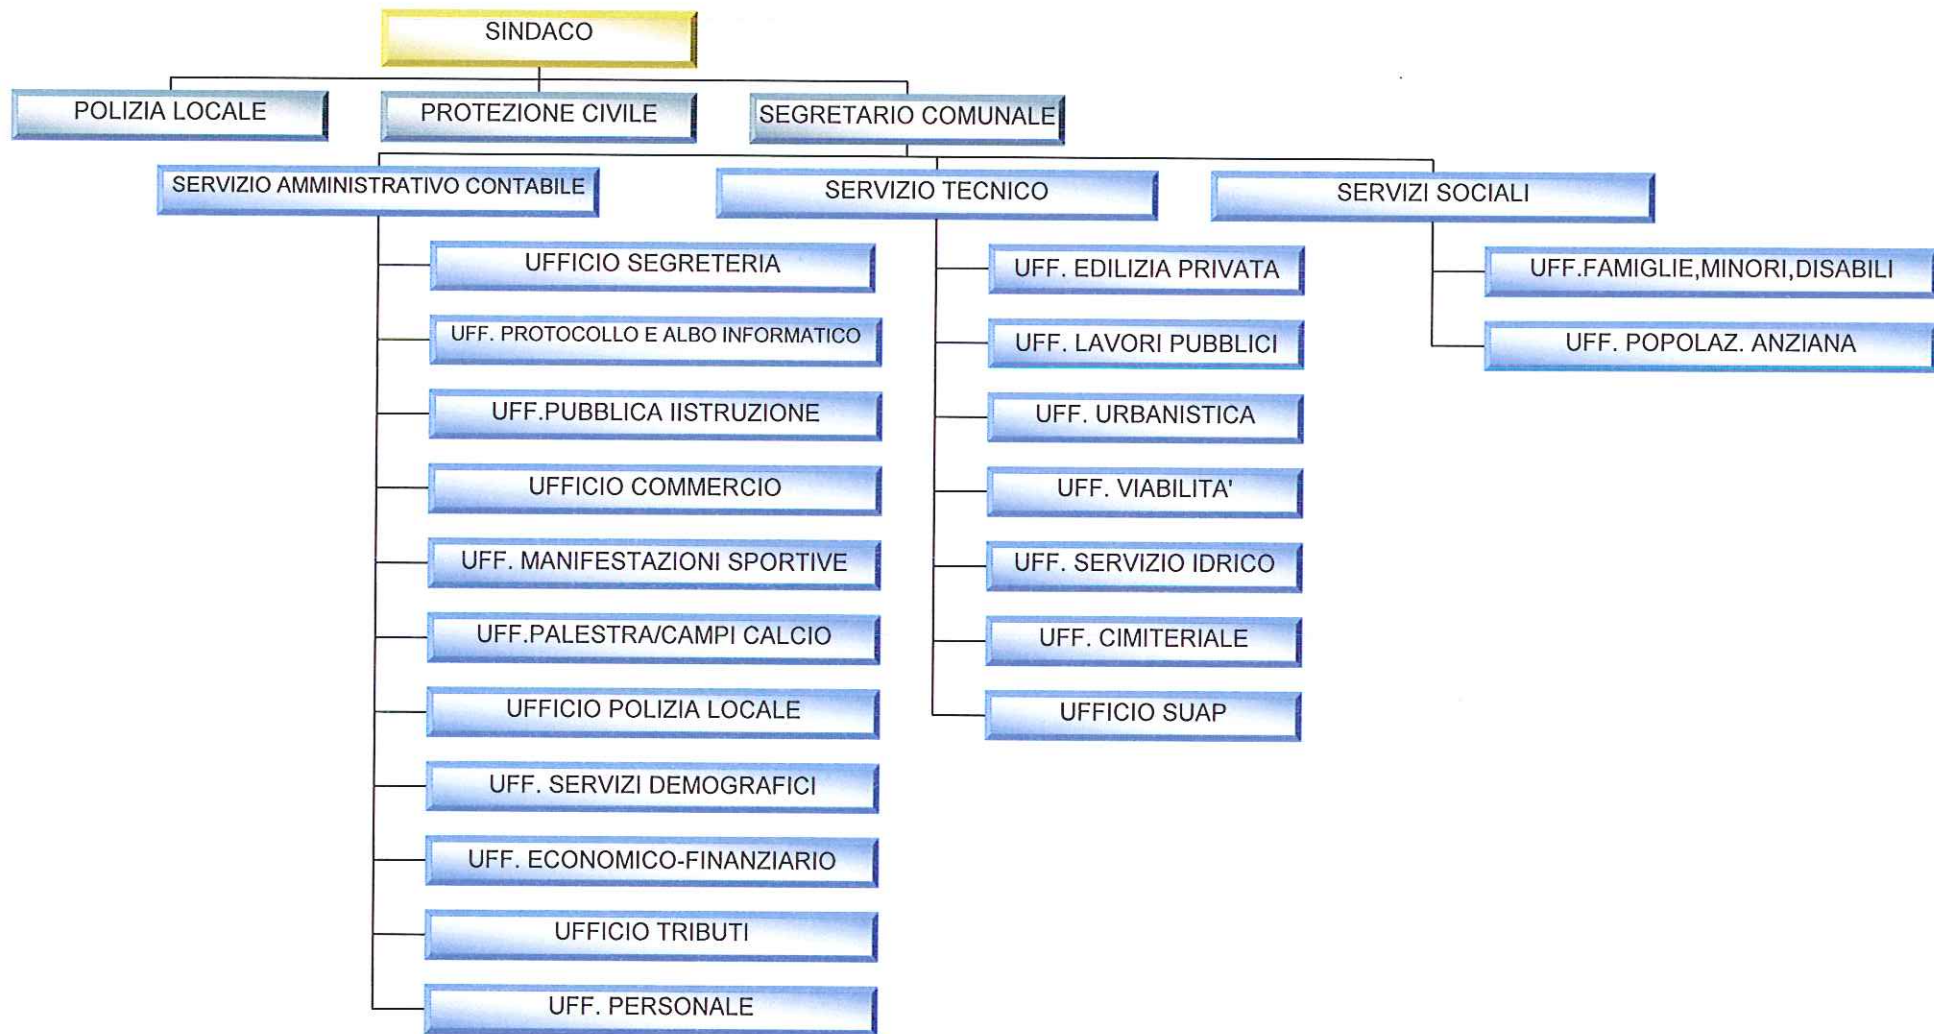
SINDACO

POLIZIA LOCALE

PROTEZIONE CIVILE

SEGRETARIO COMUNALE

SERVIZIO AMMINISTRATIVO CONTABILE

SERVIZIO TECNICO

SERVIZI SOCIALI

UFFICIO SEGRETERIA

UFF. PROTOCOLLO E ALBO INFORMATICO

UFF.PUBBLICA IISTRUZIONE

UFFICIO COMMERCIO

UFF. MANIFESTAZIONI SPORTIVE

UFF.PALESTRA/CAMPI CALCIO

UFFICIO POLIZIA LOCALE

UFF. SERVIZI DEMOGRAFICI

UFF. ECONOMICO-FINANZIARIO

UFFICIO TRIBUTI

UFF. PERSONALE

UFF. EDILIZIA PRIVATA

UFF. LAVORI PUBBLICI

UFF. URBANISTICA

UFF. VIABILITA'

UFF. SERVIZIO IDRICO

UFF. CIMITERIALE

UFFICIO SUAP

UFF.FAMIGLIE,MINORI,DISABILI

UFF. POPOLAZ. ANZIANA